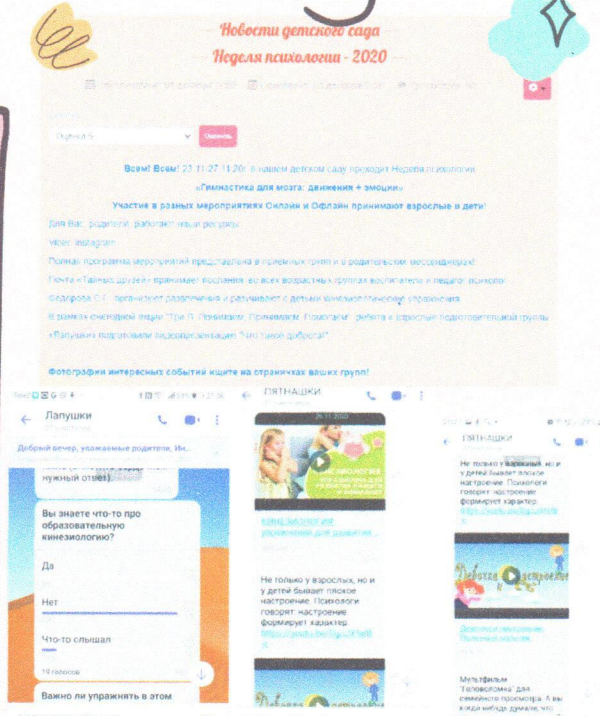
Новости детского сада
Неделя психологии - 2020

Оценка 5 Оценить

Всем! Всем! 23.11-27.11.2020 в нашем детском саду проходит Неделя психологии «Гимнастика для мозга: движения + эмоции»

Участие в разных мероприятиях Онлайн и Офлайн принимают взрослые и дети!

Для Вас, родители, работают наши ресурсы:

Viber, Instagram

Полная программа мероприятий представлена в приемных групп и в родительских мессенджерах!

Почта «Тайных друзей» принимает послания во всех возрастных группах воспитатели и педагог-психолог Федорова С.С. организуют разминки и разучивают с детьми кинезиологические упражнения.

В рамках очередной акции "Три П: Понимаем, Принимаем, Помогаем" ребята в взрослые подготовительной группы «Лапушки» подготовили видеопрезентацию "Кто такой добрый?"

Фотографии интересных событий ищите на страничках ваших групп!

Лапушки

Добрый вечер, уважаемые родители. Ин...

нужный ответ)

Вы знаете что-то про образовательную кинезиологию?

Да

Нет

Что-то слышал

19 голосов

Важно ли упражнять в этом

ПЯТНАШКИ

26.11.2020

КИНЕЗИОЛОГИЯ

Не только у взрослых, но и у детей бывает плохое настроение. Психологи говорят: настроение формирует характер.

ПЯТНАШКИ

Не только у взрослых, но и у детей бывает плохое настроение. Психологи говорят: настроение формирует характер.

Дорогою настроения

Мультфильм "Головоломка" для семейного просмотра. А вы когда-нибудь думали, что